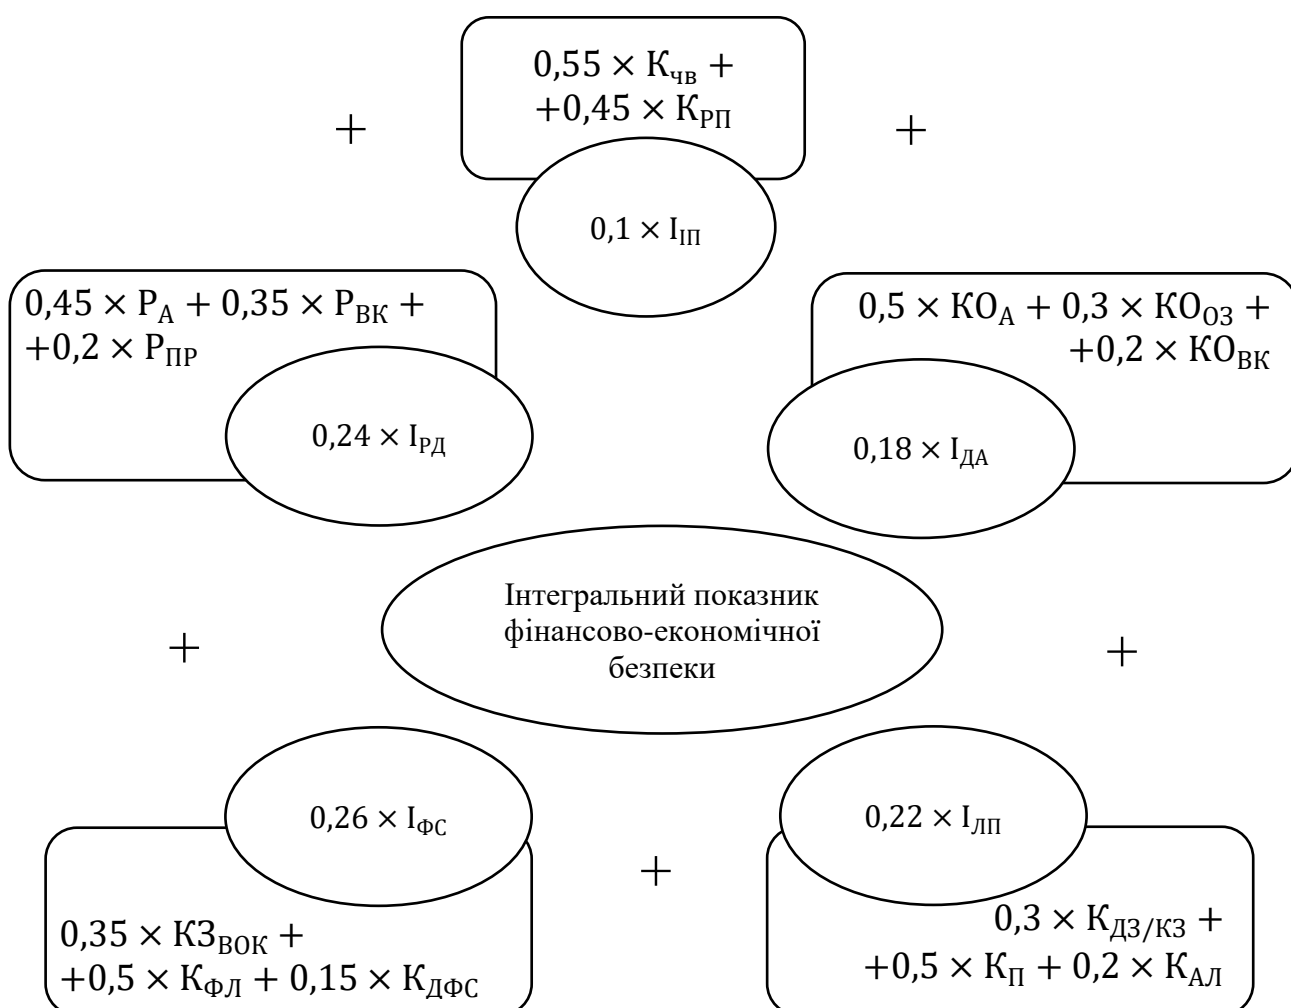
$0,55 \times К_{чв} +$
$+0,45 \times К_{РП}$

$+$

$+$

$0,1 \times І_{ІП}$

$0,45 \times Р_{А} + 0,35 \times Р_{ВК} +$
$+0,2 \times Р_{ПР}$

$0,24 \times І_{РД}$

$0,5 \times КО_{А} + 0,3 \times КО_{ОЗ} +$
$+0,2 \times КО_{ВК}$

$0,18 \times І_{ДА}$

Інтегральний показник фінансово-економічної безпеки

$+$

$+$

$0,26 \times І_{ФС}$

$0,22 \times І_{ЛП}$

$+$

$0,35 \times КЗ_{ВОК} +$
$+0,5 \times К_{ФЛ} + 0,15 \times К_{ДФС}$

$0,3 \times К_{ДЗ/КЗ} +$
$+0,5 \times К_{П} + 0,2 \times К_{АЛ}$